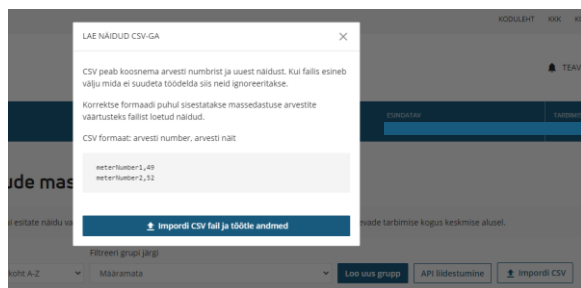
KODULEHT KKK KO

TEAV

ESINDATAV TARBIM

ude mas

i esitate näidu va vade tarbimise kogus keskmise alusel.

Filtreeri grupi järgi

koht A-Z Määramata Loo uus grupp API liidestumine Impordi CSV

LAE NÄIDUD CSV-GA

CSV peab koosnema arvesti numbrist ja uuest näidust. Kui failis esineb välju mida ei suudeta töödelda siis neid ignoreeritakse.

Korrektse formaadi puhul sisestatakse massedastuse arvestite väärtusteks failist loetud näidud.

CSV formaat: arvesti number, arvesti näit

meterNumber1,49
meterNumber2,52

Impordi CSV fail ja töötle andmed